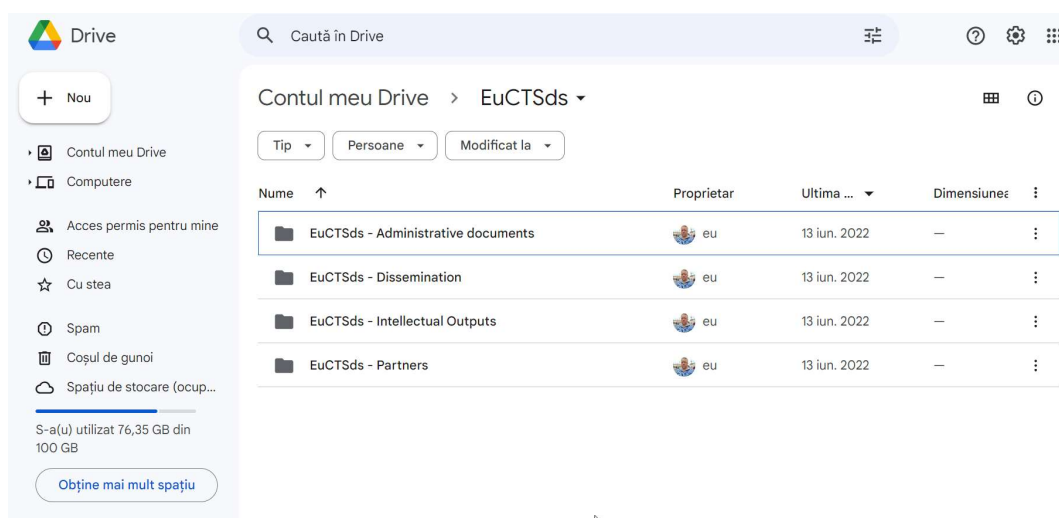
Drive

Caută în Drive

Nou

Contul meu Drive
Computere

Acces permis pentru mine
Recente
Cu stea

Spam
Coșul de gunoi
Spațiu de stocare (ocup...

S-a(u) utilizat 76,35 GB din 100 GB

Obține mai mult spațiu

Contul meu Drive > EuCTSds

Tip
Persoane
Modificat la

| Nume ↑ | Proprietar | Ultima ... | Dimensiunea |
|---|---|---|---|
| EuCTSds - Administrative documents | eu | 13 iun. 2022 | — |
| EuCTSds - Dissemination | eu | 13 iun. 2022 | — |
| EuCTSds - Intellectual Outputs | eu | 13 iun. 2022 | — |
| EuCTSds - Partners | eu | 13 iun. 2022 | — |